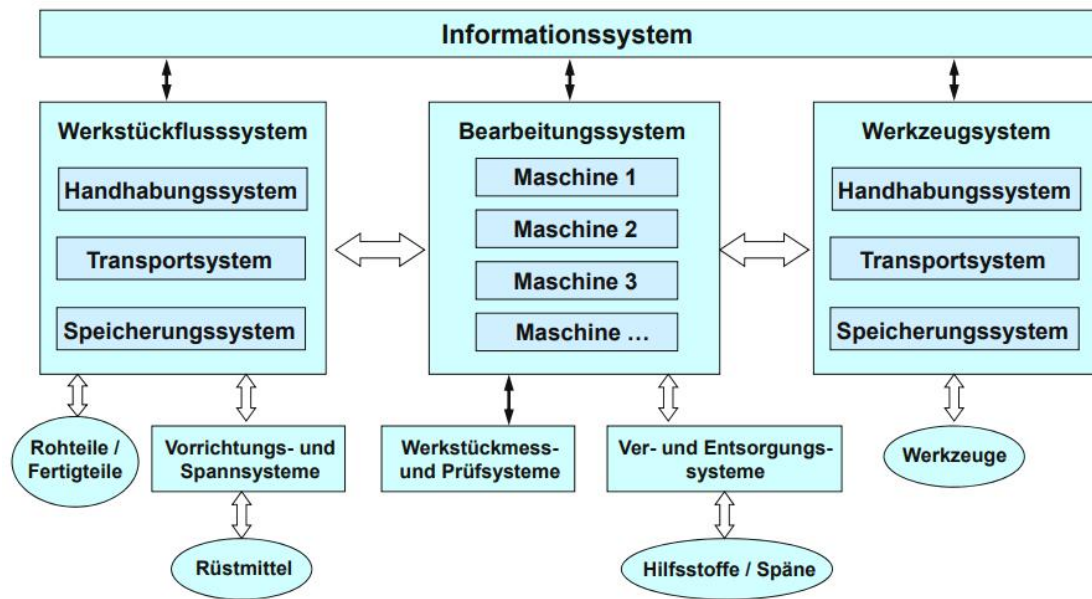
Informationssystem

Werkstückflusssystem

Handhabungssystem

Transportsystem

Speicherungssystem

Bearbeitungssystem

Maschine 1

Maschine 2

Maschine 3

Maschine …

Werkzeugsystem

Handhabungssystem

Transportsystem

Speicherungssystem

Rohteile / Fertigteile

Vorrichtungs- und Spannsysteme

Rüstmittel

Werkstückmess- und Prüfsysteme

Ver- und Entsorgungssysteme

Hilfsstoffe / Späne

Werkzeuge